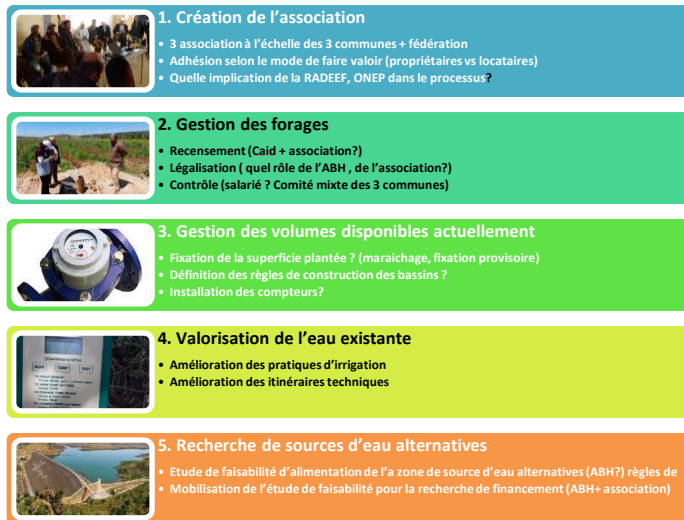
1. Création de l'association

• 3 association à l'échelle des 3 communes + fédération
• Adhésion selon le mode de faire valoir (propriétaires vs locataires)
• Quelle implication de la RADEEF, ONEP dans le processus?

2. Gestion des forages

• Recensement (Caid + association?)
• Légalisation ( quel rôle de l'ABH , de l'association?)
• Contrôle (salarié ? Comité mixte des 3 communes)

3. Gestion des volumes disponibles actuellement

• Fixation de la superficie plantée ? (maraichage, fixation provisoire)
• Définition des règles de construction des bassins ?
• Installation des compteurs?

4. Valorisation de l'eau existante

• Amélioration des pratiques d'irrigation
• Amélioration des itinéraires techniques

5. Recherche de sources d'eau alternatives

• Etude de faisabilité d'alimentation de l'a zone de source d'eau alternatives (ABH?) règles de
• Mobilisation de l'étude de faisabilité pour la recherche de financement (ABH+ association)